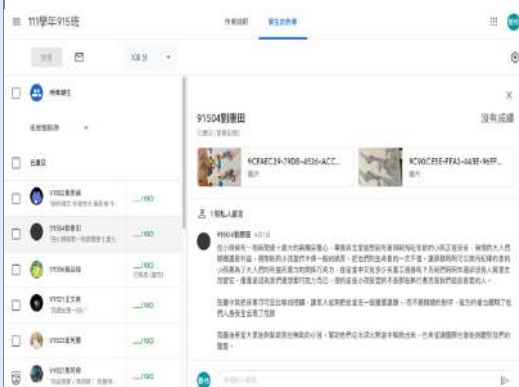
111學年915班

作業說明　學生的作業

退回　100分

所有學生

依姓氏排序

已繳交

91502黃○○　__/100

91504劉○○　__/100

91506楊○○　__/100

91511王○○　__/100

91512黃○○　__/100

91521黃○○　__/100

91504劉○○

沒有成績

9CFAEC29-79D8-4526-ACC...

9C90CE55-FFA5-443E-96FF...

1則私人留言

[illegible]